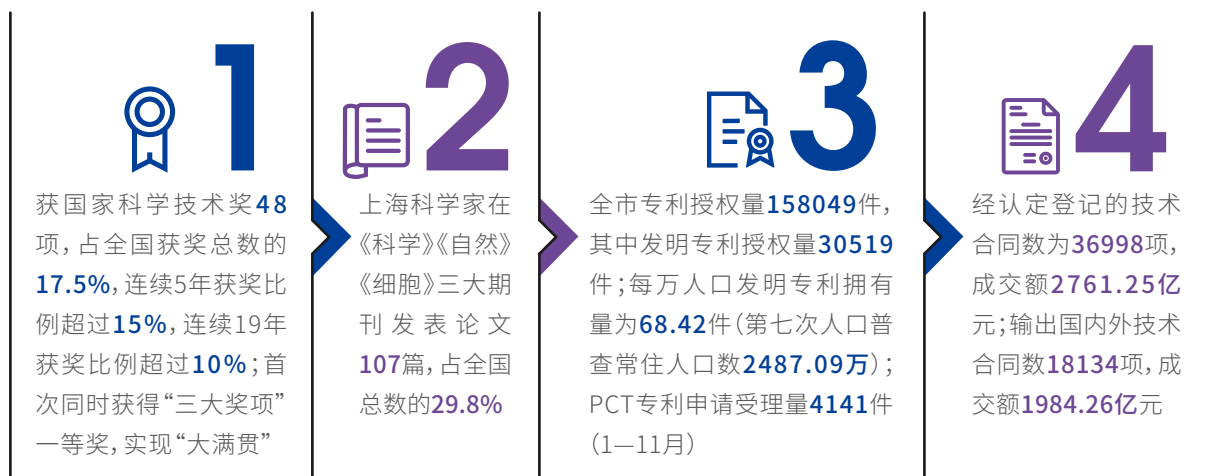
1

获国家科学技术奖48项，占全国获奖总数的17.5%，连续5年获奖比例超过15%，连续19年获奖比例超过10%；首次同时获得“三大奖项”一等奖，实现“大满贯”

2

上海科学家在《科学》《自然》《细胞》三大期刊发表论文107篇，占全国总数的29.8%

3

全市专利授权量158049件，其中发明专利授权量30519件；每万人口发明专利拥有量为68.42件（第七次人口普查常住人口数2487.09万）；PCT专利申请受理量4141件（1—11月）

4

经认定登记的技术合同数为36998项，成交额2761.25亿元；输出国内外技术合同数18134项，成交额1984.26亿元